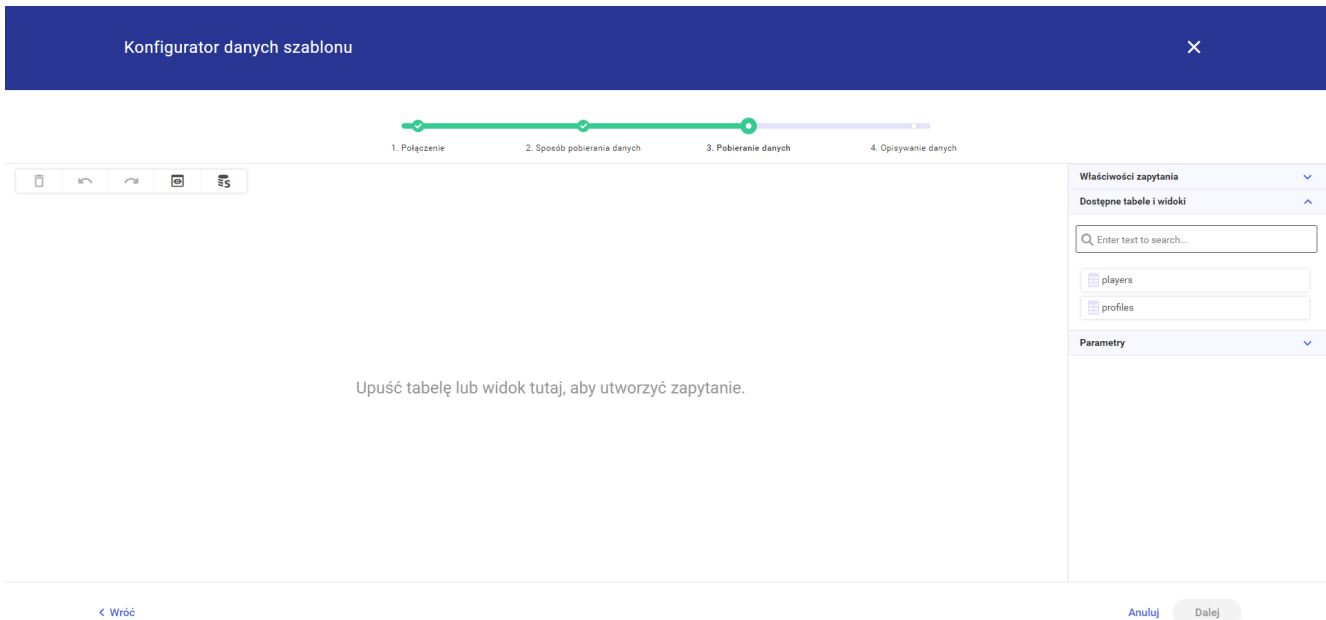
Konfigurator danych szablonu

1. Połączenie
2. Sposób pobierania danych
3. Pobieranie danych
4. Opisywanie danych

Właściwości zapytania
Dostępne tabele i widoki
Enter text to search...
players
profiles
Parametry

Upuść tabelę lub widok tutaj, aby utworzyć zapytanie.

< Wróć
Anuluj
Dalej